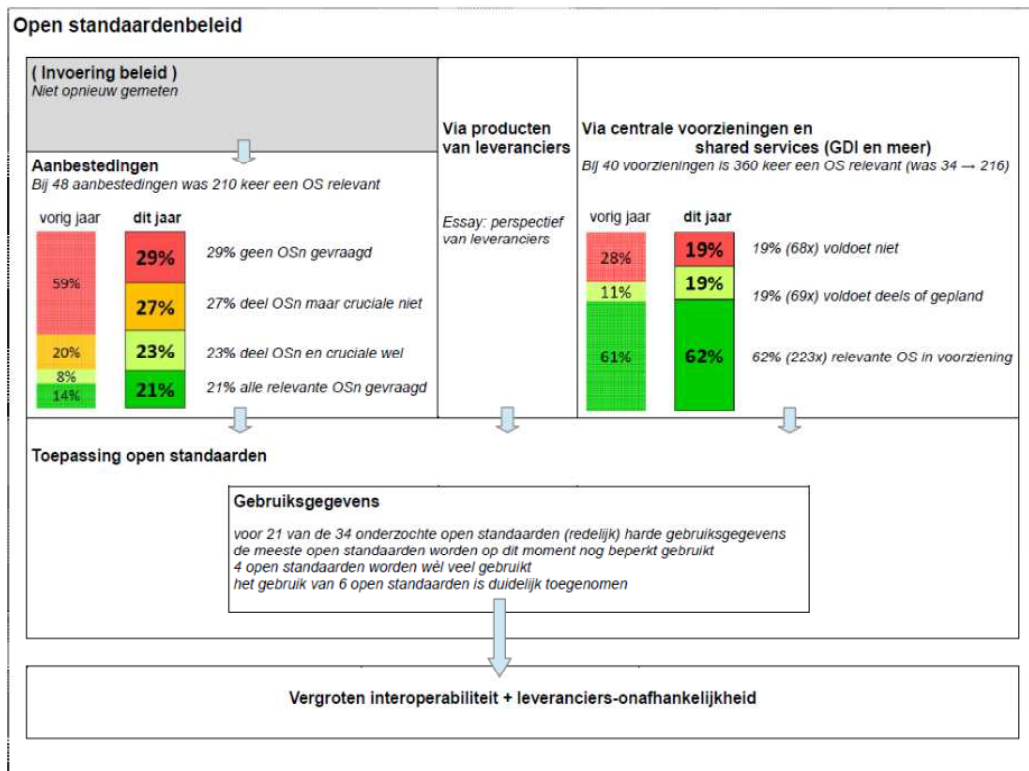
Open standaardenbeleid

( Invoering beleid )
Niet opnieuw gemeten

Aanbestedingen
Bij 48 aanbestedingen was 210 keer een OS relevant

vorig jaar

59%

20%

8%

14%

dit jaar

29%

27%

23%

21%

29% geen OSn gevraagd

27% deel OSn maar cruciale niet

23% deel OSn en cruciale wel

21% alle relevante OSn gevraagd

Via producten van leveranciers

Essay: perspectief van leveranciers

Via centrale voorzieningen en shared services (GDI en meer)
Bij 40 voorzieningen is 360 keer een OS relevant (was 34 → 216)

vorig jaar

28%

11%

61%

dit jaar

19%

19%

62%

19% (68x) voldoet niet

19% (69x) voldoet deels of gepland

62% (223x) relevante OS in voorziening

Toepassing open standaarden

Gebruiksgegevens

voor 21 van de 34 onderzochte open standaarden (redelijk) harde gebruiksgegevens
de meeste open standaarden worden op dit moment nog beperkt gebruikt
4 open standaarden worden wèl veel gebruikt
het gebruik van 6 open standaarden is duidelijk toegenomen

Vergroten interoperabiliteit + leveranciers-onafhankelijkheid